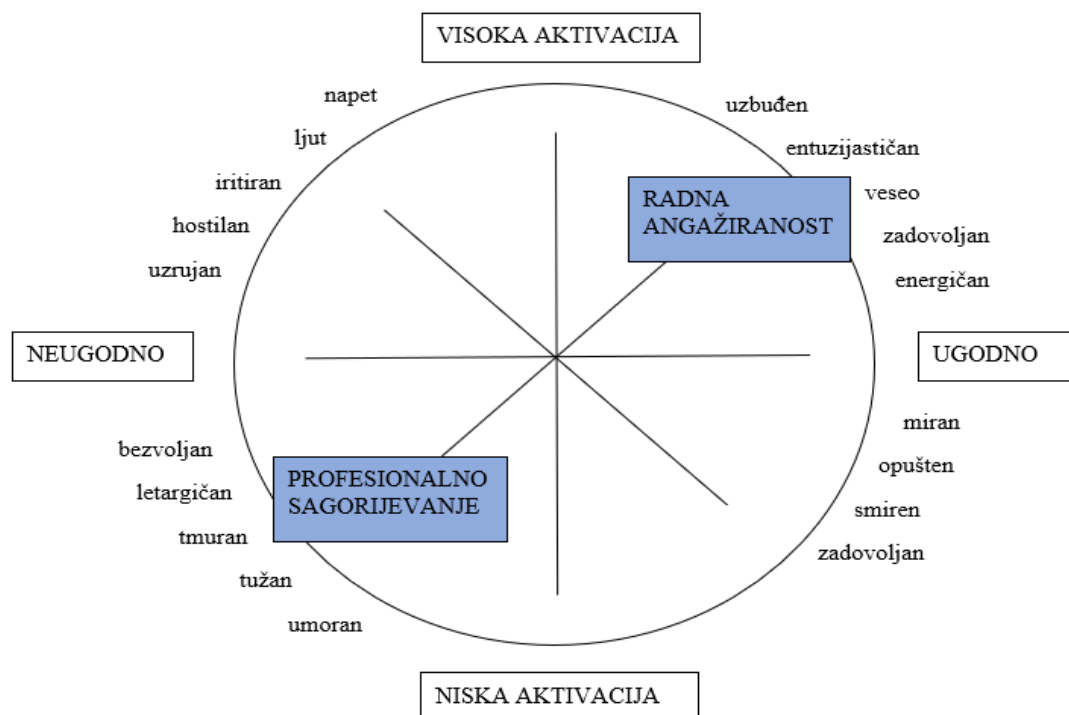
VISOKA AKTIVACIJA

napet
ljut
iritiran
hostilan
uzrujan

uzbuđen
entuzijastičan
veseo
zadovoljan
energičan

RADNA ANGAŽIRANOST

NEUGODNO

UGODNO

bezvoljan
letargičan
tmuran
tužan
umoran

PROFESIONALNO SAGORIJEVANJE

miran
opušten
smiren
zadovoljan

NISKA AKTIVACIJA